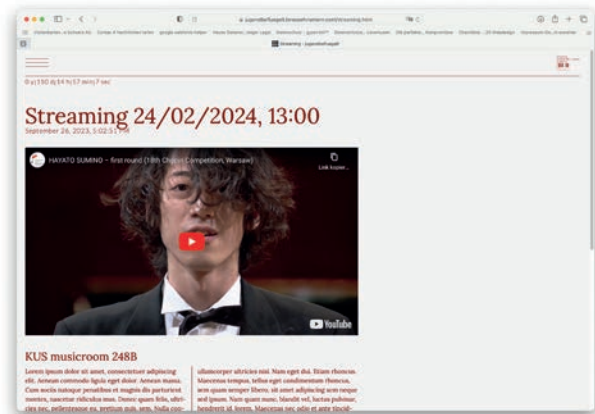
0 y| 150 d| 14 h| 17 min| 7 sec

Streaming 24/02/2024, 13:00
September 26, 2023, 1:02:51 PM

HAYATO SUMINO – first round (18th Chopin Competition, Warsaw)

Link kopier...

YouTube

KUS musicroom 248B

Lorem ipsum dolor sit amet, consectetuer adipiscing elit. Aenean commodo ligula eget dolor. Aenean massa. Cum sociis natoque penatibus et magnis dis parturient montes, nascetur ridiculus mus. Donec quam felis, ultricies nec, pellentesque eu, pretium quis, sem. Nulla con-

ullamcorper ultricies nisi. Nam eget dui. Etiam rhoncus. Maecenas tempus, tellus eget condimentum rhoncus, sem quam semper libero, sit amet adipiscing sem neque sed ipsum. Nam quam nunc, blandit vel, luctus pulvinar, hendrerit id, lorem. Maecenas nec odio et ante tincid-